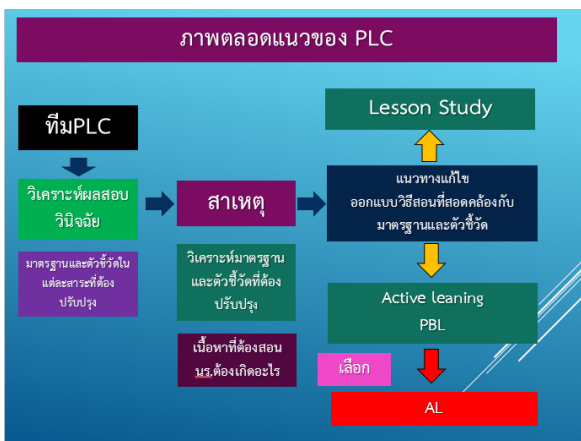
ภาพตลอดแนวของ PLC

ทีมPLC

วิเคราะห์ผลสอบวินิจฉัย

มาตรฐานและตัวชี้วัดในแต่ละสาระที่ต้องปรับปรุง

สาเหตุ

วิเคราะห์มาตรฐานและตัวชี้วัดที่ต้องปรับปรุง

เนื้อหาที่ต้องสอน นร.ต้องเกิดอะไร

Lesson Study

แนวทางแก้ไข ออกแบบวิธีสอนที่สอดคล้องกับมาตรฐานและตัวชี้วัด

Active leaning

PBL

เลือก

AL